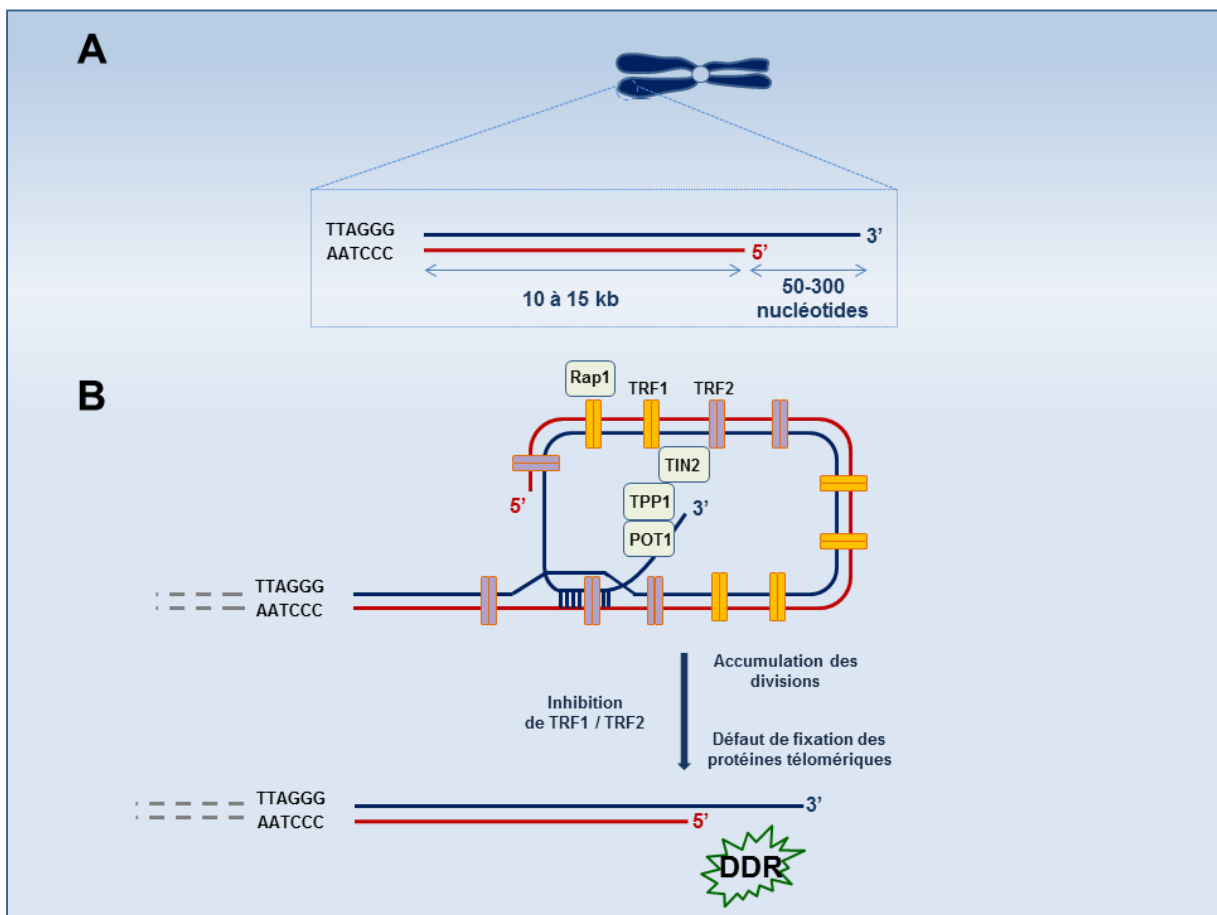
A

TTAGGG
AATCCC
3'
5'
10 à 15 kb
50-300 nucléotides

B

Rap1
TRF1
TRF2
TIN2
5'
TPP1
3'
POT1
TTAGGG
AATCCC

Accumulation des divisions
Inhibition de TRF1 / TRF2
Défaut de fixation des protéines télomériques

TTAGGG
AATCCC
3'
5'
DDR